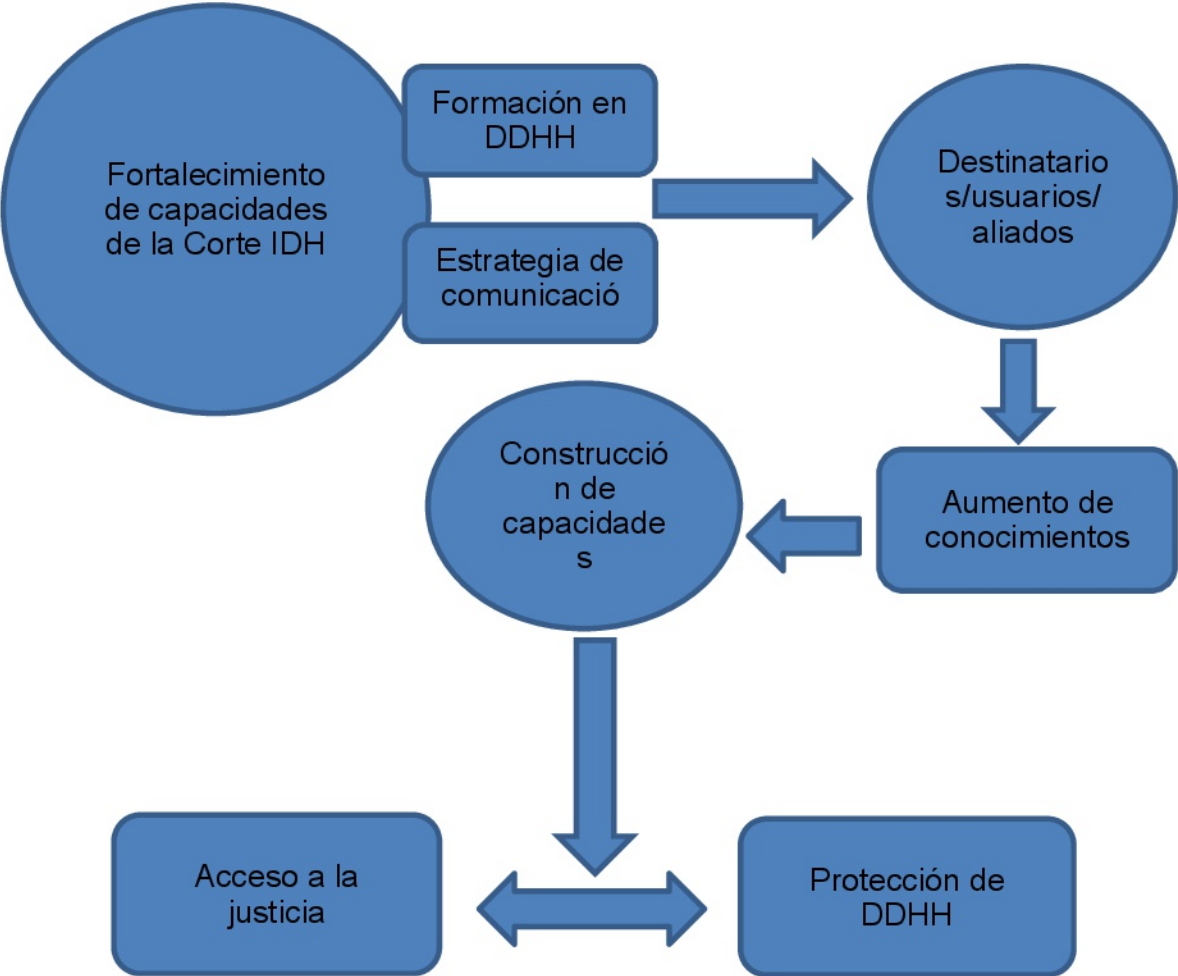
Fortalecimiento de capacidades de la Corte IDH

Formación en DDHH

Estrategia de comunicació

Destinatario s/usuarios/ aliados

Aumento de conocimientos

Construcció n de capacidade s

Acceso a la justicia

Protección de DDHH